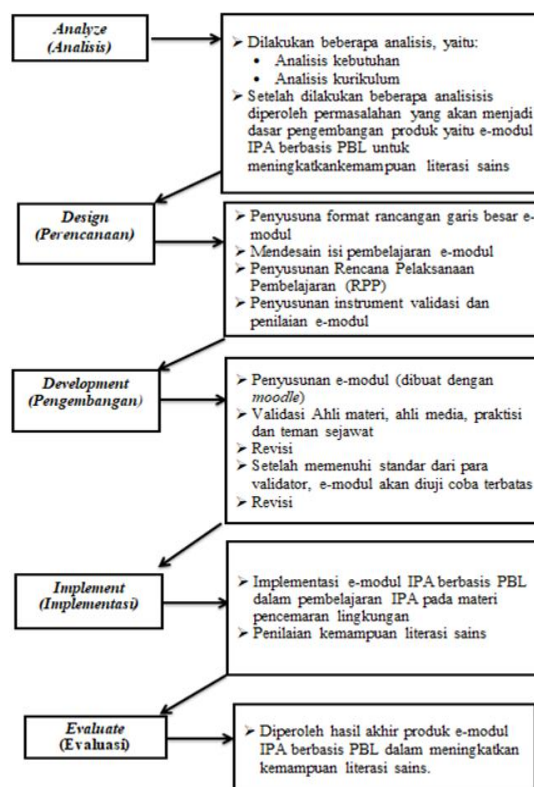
Analyze
(Analisis)

➢ Dilakukan beberapa analisis, yaitu:
• Analisis kebutuhan
• Analisis kurikulum
➢ Setelah dilakukan beberapa analisisis diperoleh permasalahan yang akan menjadi dasar pengembangan produk yaitu e-modul IPA berbasis PBL untuk meningkatkankemampuan literasi sains

Design
(Perencanaan)

➢ Penyusuna format rancangan garis besar e-modul
➢ Mendesain isi pembelajaran e-modul
➢ Penyusunan Rencana Pelaksanaan Pembelajaran (RPP)
➢ Penyusunan instrument validasi dan penilaian e-modul

Development
(Pengembangan)

➢ Penyusunan e-modul (dibuat dengan moodle)
➢ Validasi Ahli materi, ahli media, praktisi dan teman sejawat
➢ Revisi
➢ Setelah memenuhi standar dari para validator, e-modul akan diuji coba terbatas
➢ Revisi

Implement
(Implementasi)

➢ Implementasi e-modul IPA berbasis PBL dalam pembelajaran IPA pada materi pencemaran lingkungan
➢ Penilaian kemampuan literasi sains

Evaluate
(Evaluasi)

➢ Diperoleh hasil akhir produk e-modul IPA berbasis PBL dalam meningkatkan kemampuan literasi sains.